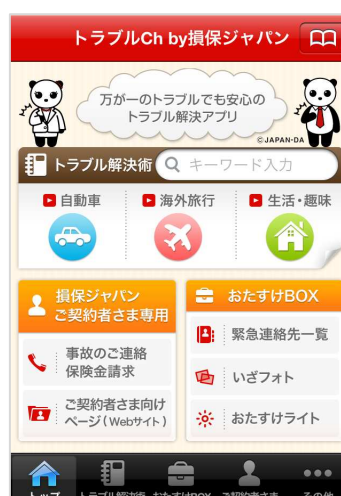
トラブルCh by損保ジャパン

万が一のトラブルでも安心の
トラブル解決アプリ

© JAPAN-DA

トラブル解決術

キーワード入力

自動車

海外旅行

生活・趣味

損保ジャパン
ご契約者さま専用

事故のご連絡
保険金請求

ご契約者さま向け
ページ(Webサイト)

おたすけBOX

緊急連絡先一覧

いざフォト

おたすけライト

トップ

トラブル解決術

おたすけBOX

ご契約者さま

その他